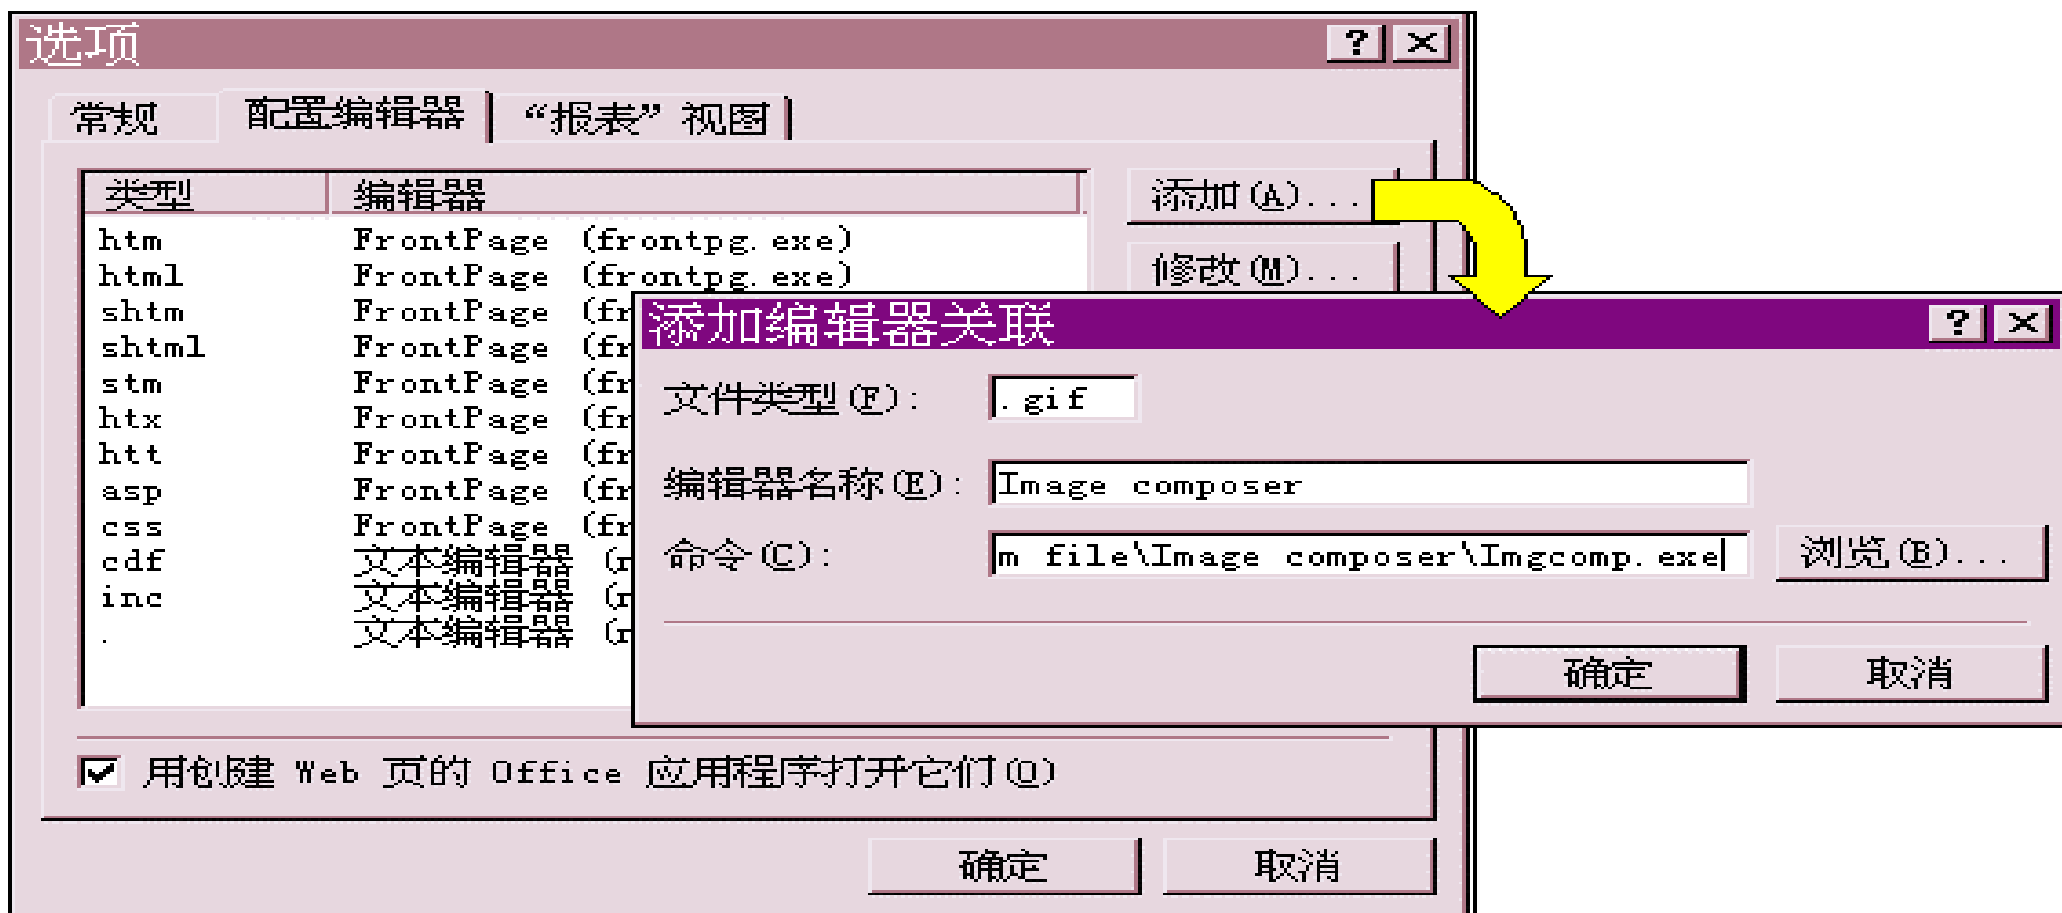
选项

常规 配置编辑器 “报表”视图

| 类型 | 编辑器 |
|---|---|
| htm | FrontPage (frontpg.exe) |
| html | FrontPage (frontpg.exe) |
| shtm | FrontPage (fr |
| shtml | FrontPage (fr |
| stm | FrontPage (fr |
| htx | FrontPage (fr |
| htt | FrontPage (fr |
| asp | FrontPage (fr |
| css | FrontPage (fr |
| cdf | 文本编辑器 (n |
| inc | 文本编辑器 (n |
| . | 文本编辑器 (n |

添加(A)...
修改(M)...

用创建 Web 页的 Office 应用程序打开它们(O)

确定 取消

添加编辑器关联

文件类型(F): .gif
编辑器名称(E): Image composer
命令(C): m file\Image composer\Imgcomp.exe
浏览(B)...

确定 取消